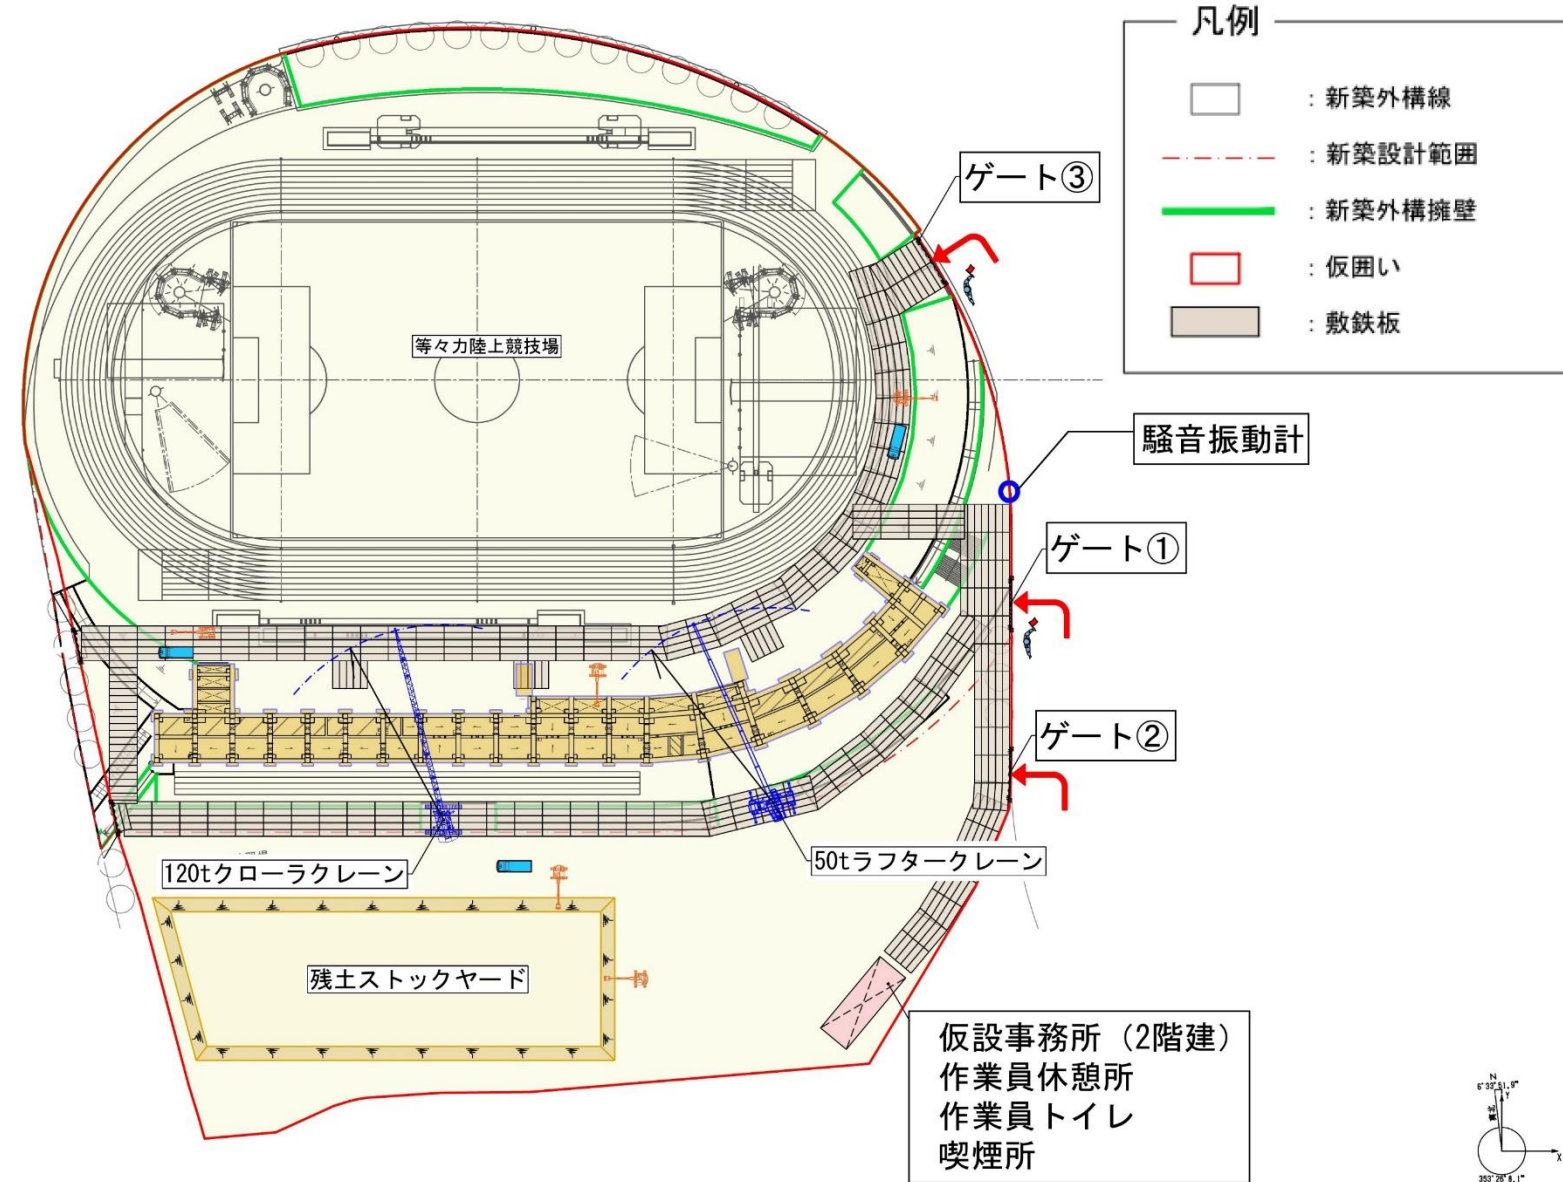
凡例

：新築外構線
：新築設計範囲
：新築外構擁壁
：仮囲い
：敷鉄板

ゲート③

等々力陸上競技場

騒音振動計

ゲート①

ゲート②

120tクローラクレーン

50tラフタークレーン

残土ストックヤード

仮設事務所（2階建）
作業員休憩所
作業員トイレ
喫煙所

N
6°33'51.9"
Y
X
353°26'8.1"